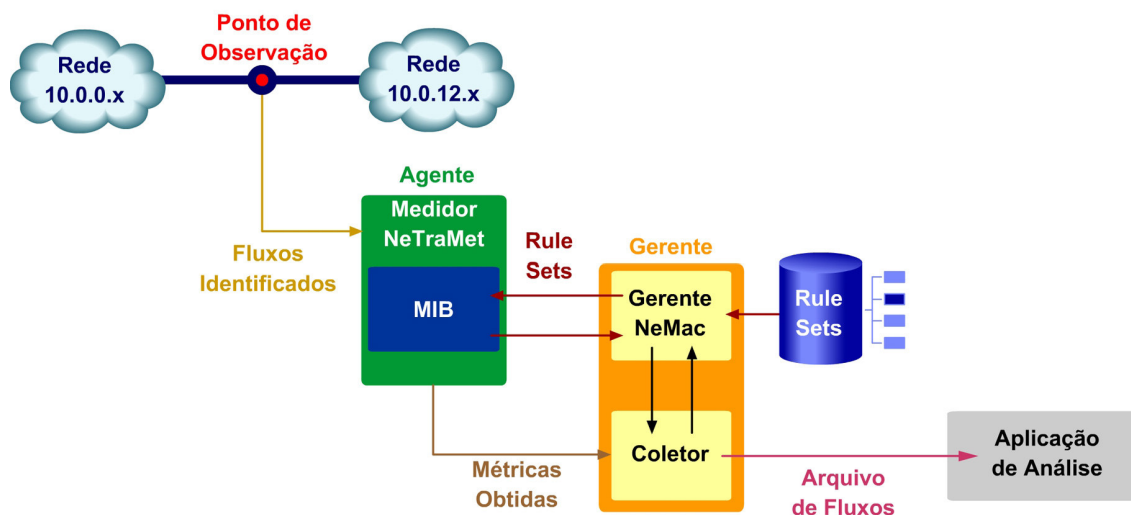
Ponto de Observação

Rede 10.0.0.x

Rede 10.0.12.x

Agente

Medidor NeTraMet

Fluxos Identificados

Rule Sets

Gerente

MIB

Gerente NeMac

Rule Sets

Coletor

Métricas Obtidas

Arquivo de Fluxos

Aplicação de Análise